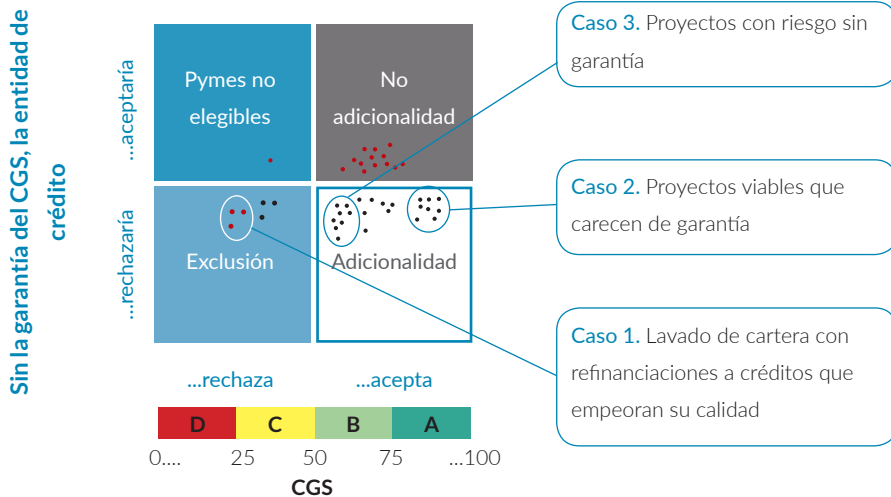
Sin la garantía del CGS, la entidad de crédito

...aceptaría

...rechazaría

Pymes no elegibles

No adicionalidad

Exclusión

Adicionalidad

...rechaza

...acepta

| D | C | B | A |
|---|---|---|---|

0.... 25 50 75 ...100

CGS

Caso 3. Proyectos con riesgo sin garantía

Caso 2. Proyectos viables que carecen de garantía

Caso 1. Lavado de cartera con refinanciaciones a créditos que empeoran su calidad